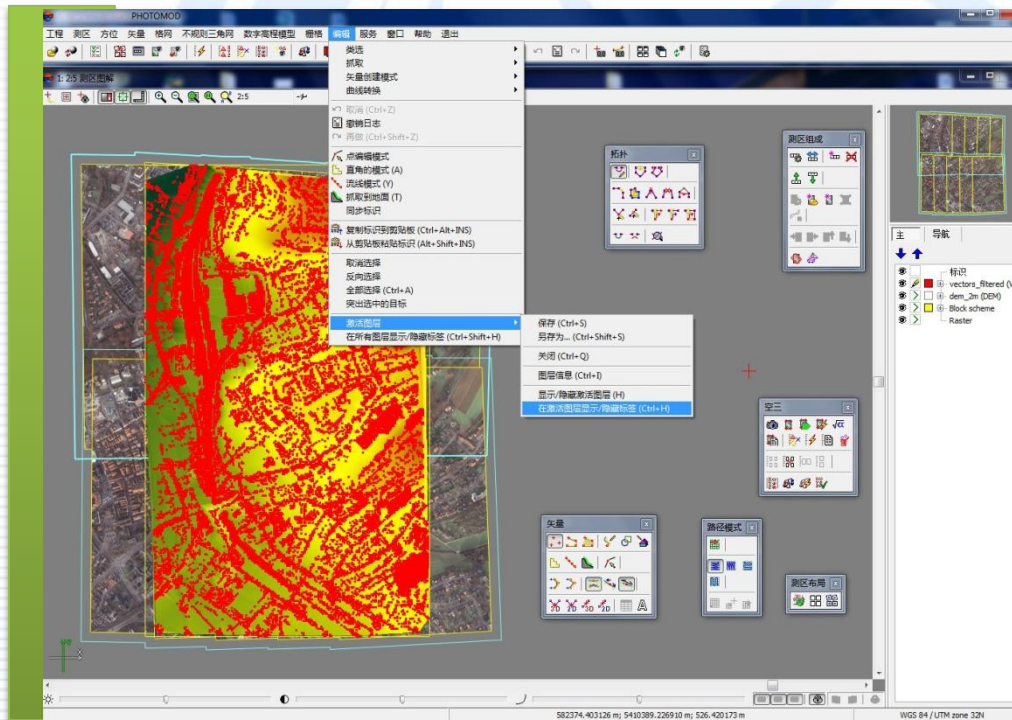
PHOTOMOD

工程 测区 方位 矢量 格网 不规则三角网 数字高程模型 栅格 编辑 服务 窗口 帮助 退出

1: 2:5 测区图解

2:5

类选
抓取
矢量创建模式
曲线转换
取消 (Ctrl+Z)
撤销日志
再做 (Ctrl+Shift+Z)
点编辑模式
直角的模式 (A)
流线模式 (Y)
抓取到地面 (T)
同步标识
复制标识到剪贴板 (Ctrl+Alt+INS)
从剪贴板粘贴标识 (Alt+Shift+INS)
取消选择
反向选择
全部选择 (Ctrl+A)
突出选中的目标
激活图层
在所有图层显示/隐藏标签 (Ctrl+Shift+H)

保存 (Ctrl+S)
另存为... (Ctrl+Shift+S)
关闭 (Ctrl+Q)
图层信息 (Ctrl+I)
显示/隐藏激活图层 (H)
在激活图层显示/隐藏标签 (Ctrl+H)

拓扑

测区组成

空三

矢量

路径模式

测区布局

主 导航

标识
vectors_filtered (V
dem_2m (DEM)
Block scheme
Raster

582374.403126 m; 5410389.226910 m; 526.420173 m

WGS 84 / UTM zone 32N